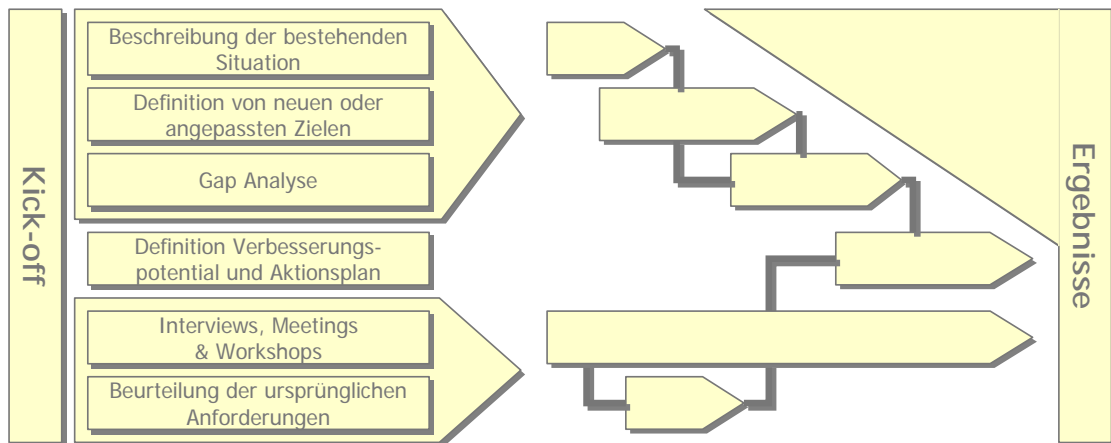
Kick-off

Beschreibung der bestehenden Situation

Definition von neuen oder angepassten Zielen

Gap Analyse

Definition Verbesserungspotential und Aktionsplan

Interviews, Meetings & Workshops

Beurteilung der ursprünglichen Anforderungen

Ergebnisse